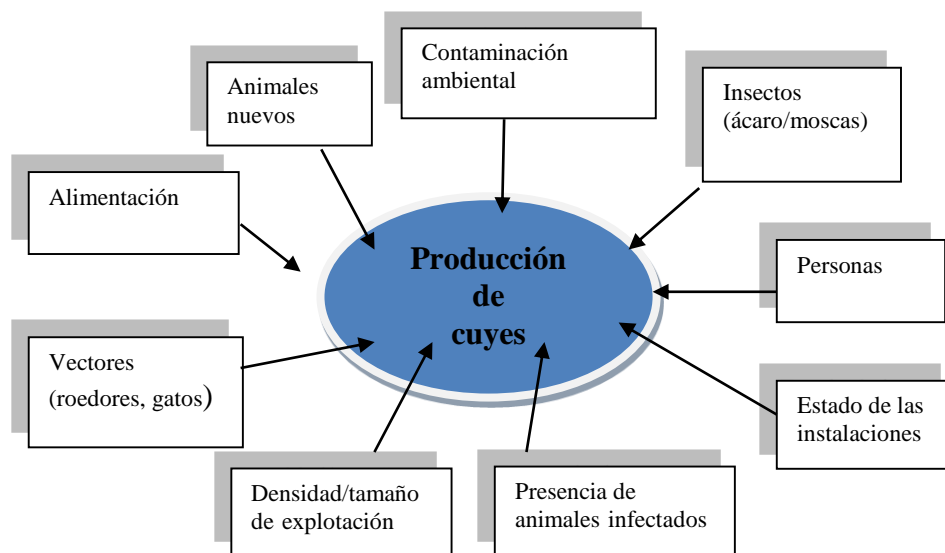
Contaminación ambiental

Animales nuevos

Insectos (ácaro/moscas)

Alimentación

Producción de cuyes

Personas

Vectores (roedores, gatos)

Estado de las instalaciones

Densidad/tamaño de explotación

Presencia de animales infectados